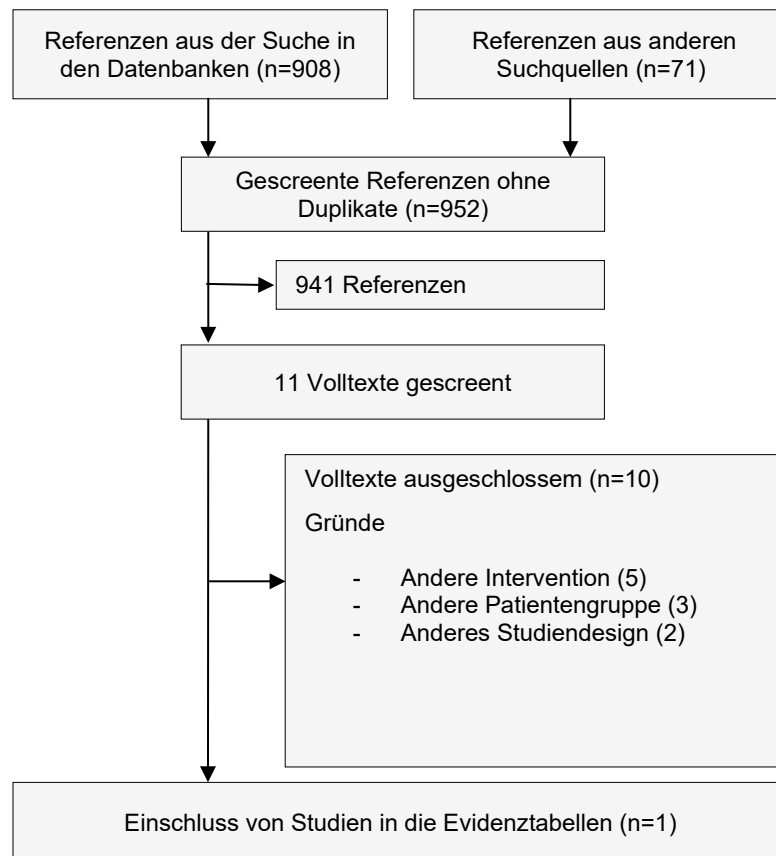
Referenzen aus der Suche in den Datenbanken (n=908)

Referenzen aus anderen Suchquellen (n=71)

Gescreente Referenzen ohne Duplikate (n=952)

941 Referenzen

11 Volltexte gescreent

Volltexte ausgeschlossem (n=10)

Gründe

- Andere Intervention (5)
- Andere Patientengruppe (3)
- Anderes Studiendesign (2)

Einschluss von Studien in die Evidenztabellen (n=1)